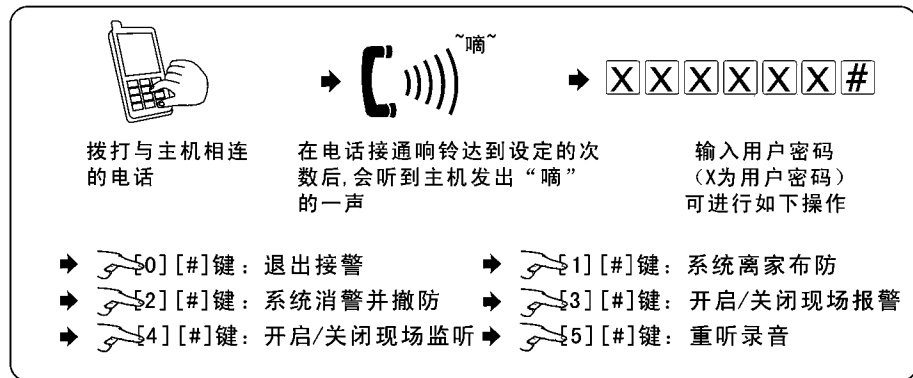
~嘀~

X X X X X X #

拨打与主机相连的电话

在电话接通响铃达到设定的次数后,会听到主机发出“嘀”的一声

输入用户密码
（X为用户密码）
可进行如下操作

0][#]键：退出接警

1][#]键：系统离家布防

2][#]键：系统消警并撤防

3][#]键：开启/关闭现场报警

4][#]键：开启/关闭现场监听

5][#]键：重听录音